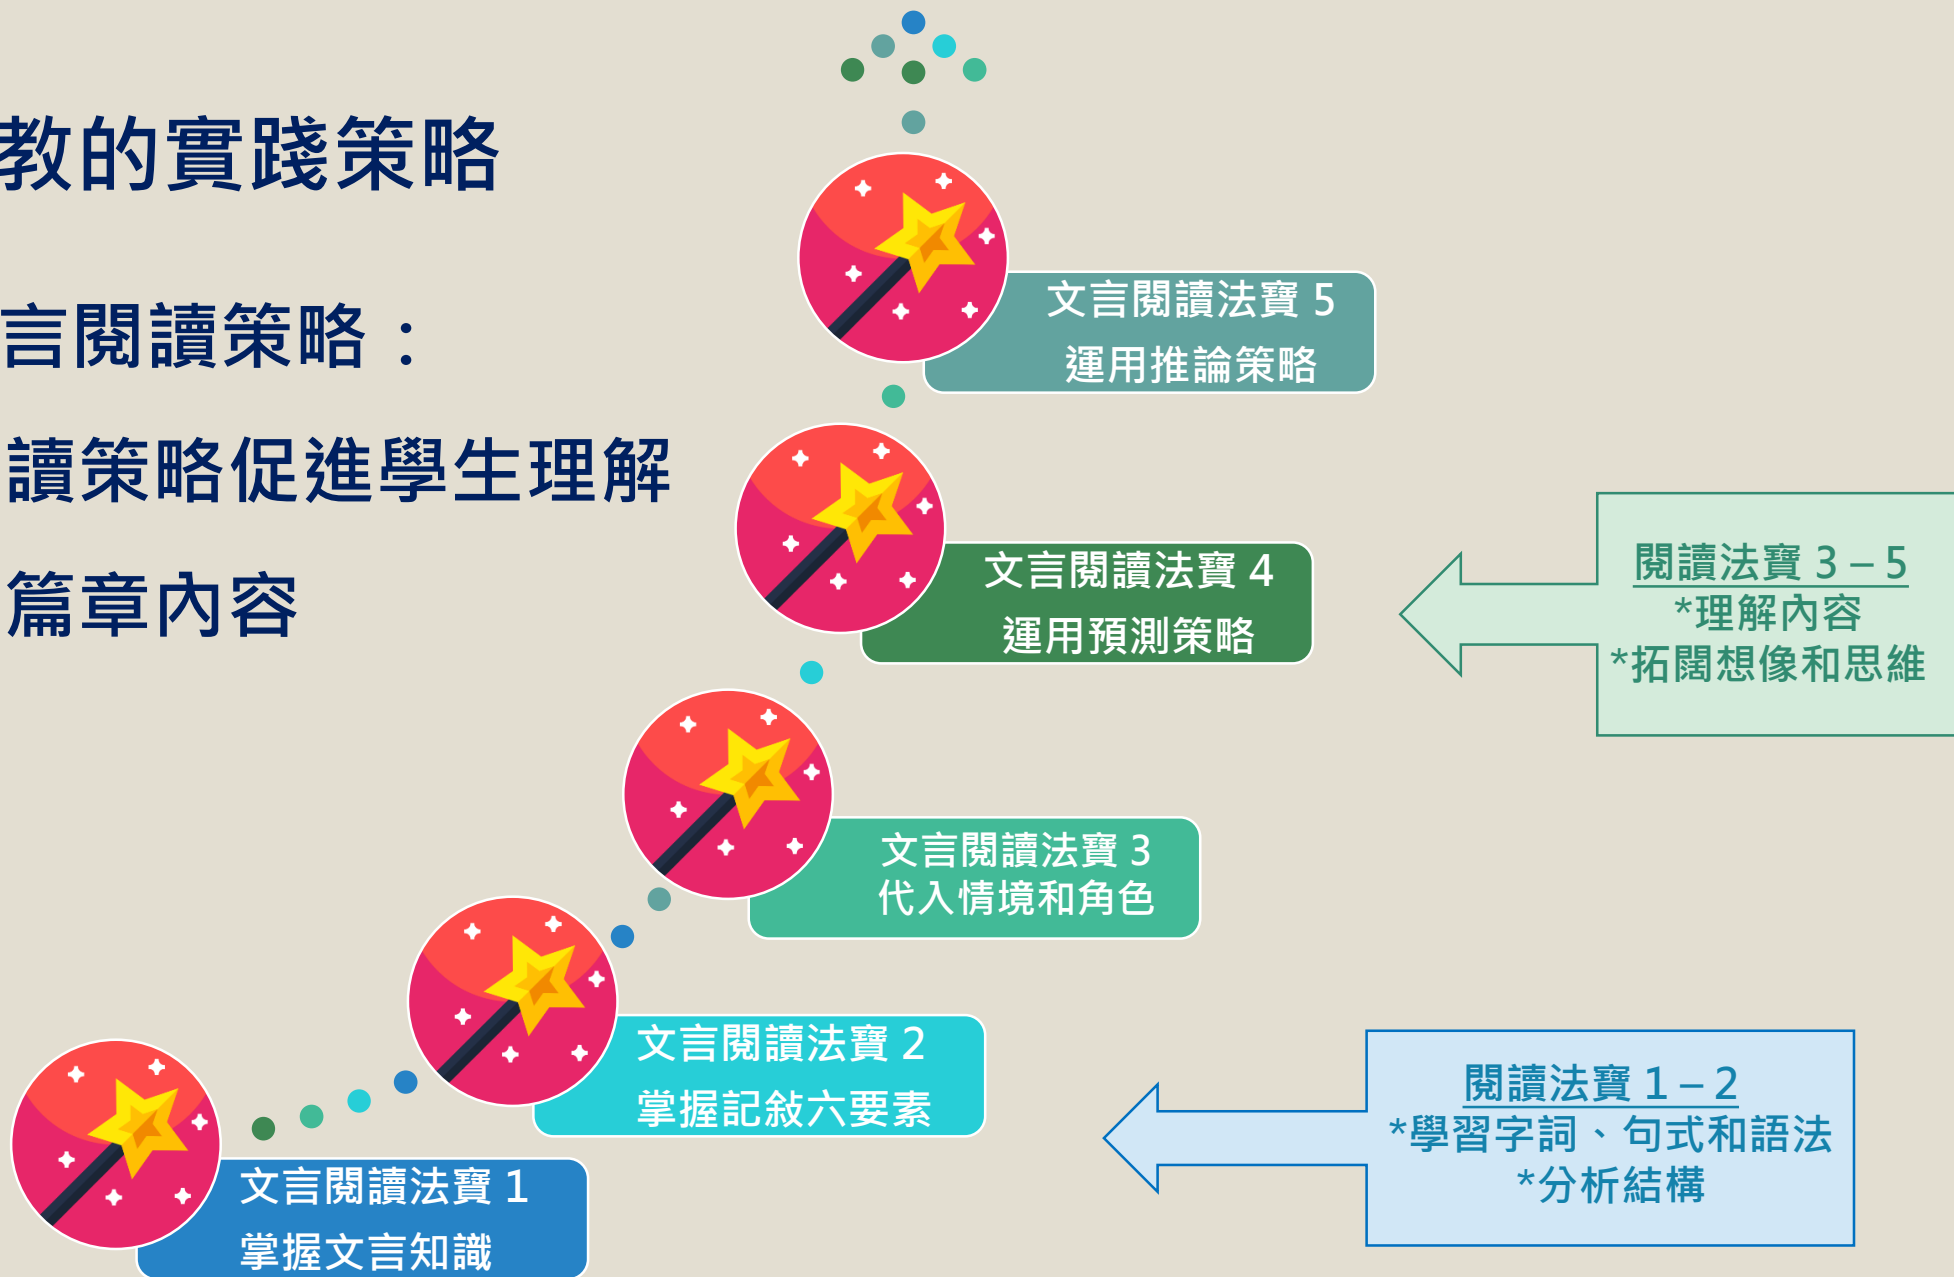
教的實踐策略

言閱讀策略：

讀策略促進學生理解

篇章內容

文言閱讀法寶 5
運用推論策略

文言閱讀法寶 4
運用預測策略

閱讀法寶 3 – 5
*理解內容
*拓闊想像和思維

文言閱讀法寶 3
代入情境和角色

文言閱讀法寶 2
掌握記敍六要素

閱讀法寶 1 – 2
*學習字詞、句式和語法
*分析結構

文言閱讀法寶 1
掌握文言知識